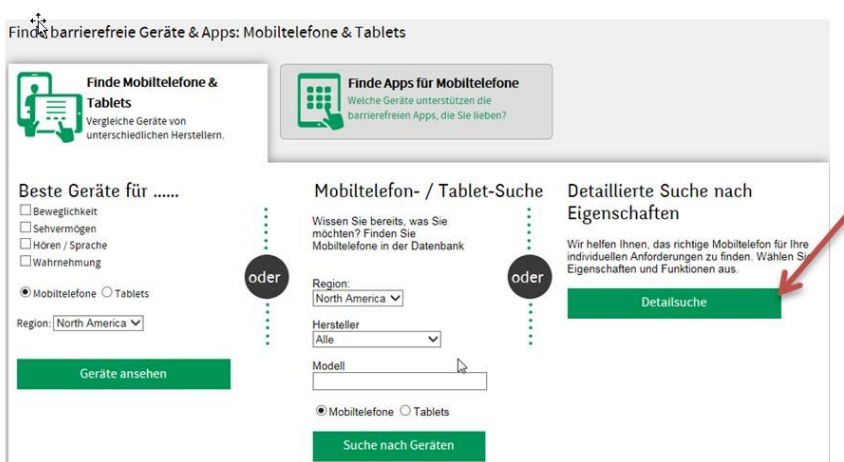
Finde barrierefreie Geräte & Apps: Mobiltelefone & Tablets

Finde Mobiltelefone & Tablets
Vergleiche Geräte von unterschiedlichen Herstellern.

Finde Apps für Mobiltelefone
Welche Geräte unterstützen die barrierefreien Apps, die Sie lieben?

Beste Geräte für ......
Beweglichkeit
Sehvermögen
Hören / Sprache
Wahrnehmung

Mobiltelefone Tablets

Region: North America

Geräte ansehen

oder

Mobiltelefon- / Tablet-Suche
Wissen Sie bereits, was Sie möchten? Finden Sie Mobiltelefone in der Datenbank

Region:
North America
Hersteller
Alle
Modell

Mobiltelefone Tablets

Suche nach Geräten

oder

Detaillierte Suche nach Eigenschaften
Wir helfen Ihnen, das richtige Mobiltelefon für Ihre individuellen Anforderungen zu finden. Wählen Si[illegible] Eigenschaften und Funktionen aus.

Detailsuche